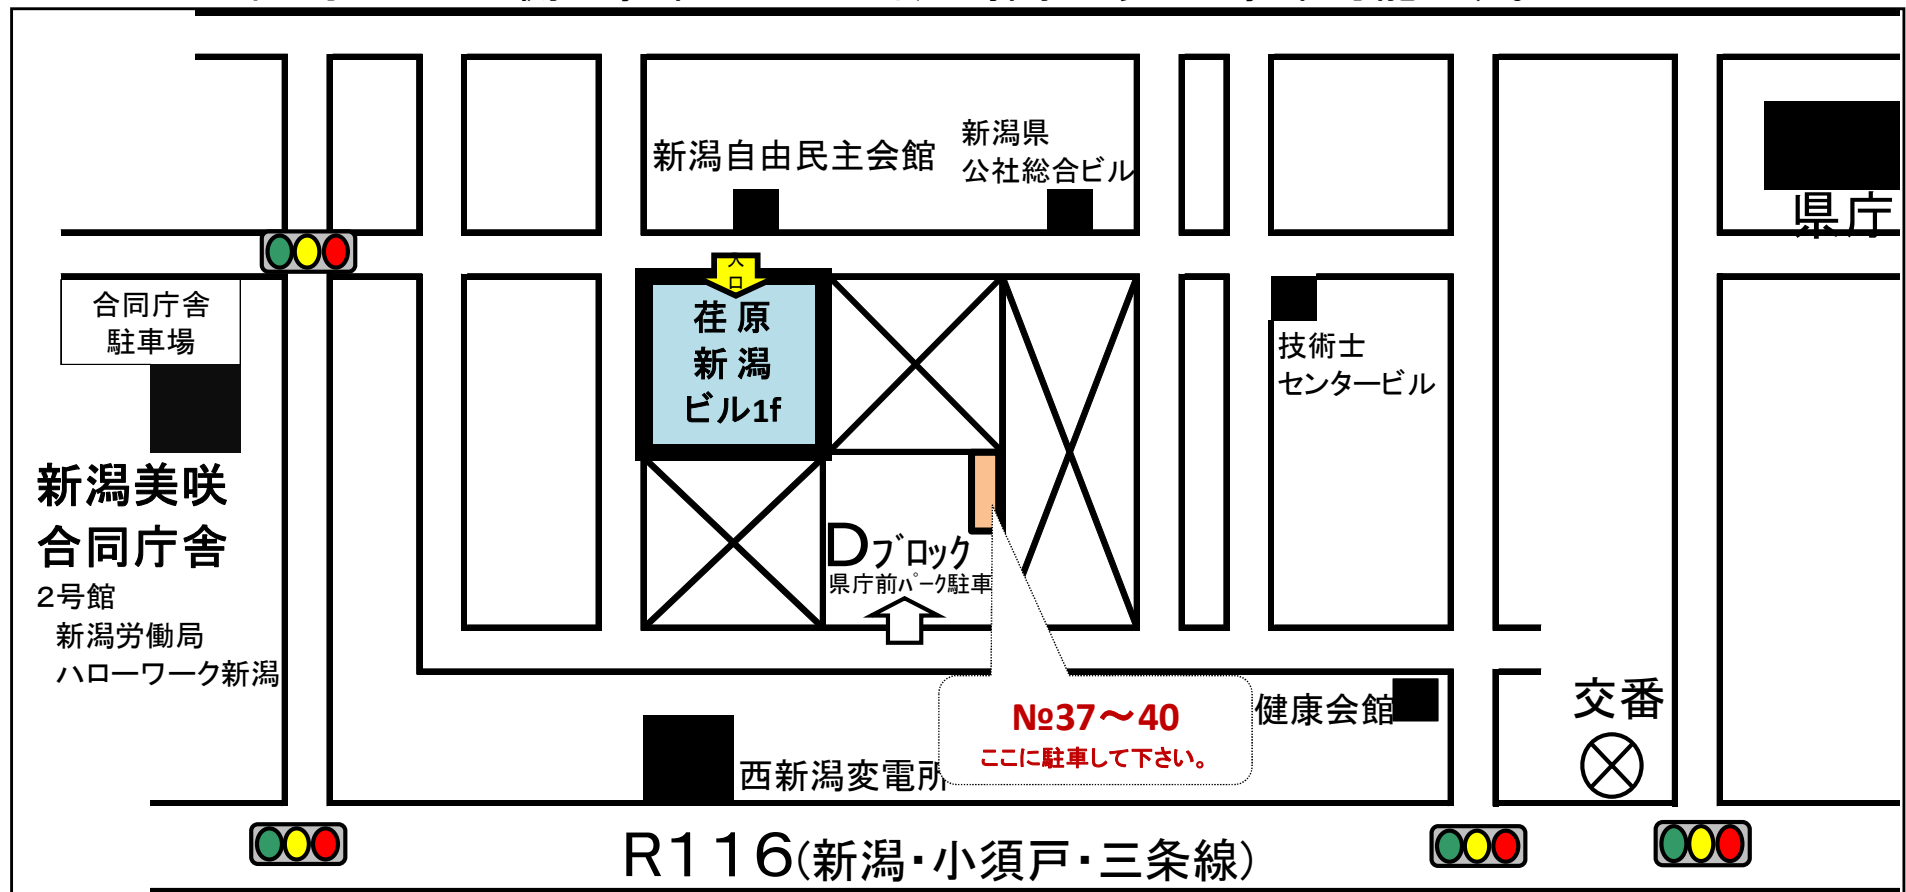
新潟自由民主会館

新潟県
公社総合ビル

県庁

入口

荏原
新潟
ビル1f

合同庁舎
駐車場

技術士
センタービル

新潟美咲
合同庁舎

2号館
新潟労働局
ハローワーク新潟

Dブロック
県庁前パーク駐車

№37～40
ここに駐車して下さい。

健康会館

交番

西新潟変電所

R116(新潟・小須戸・三条線)